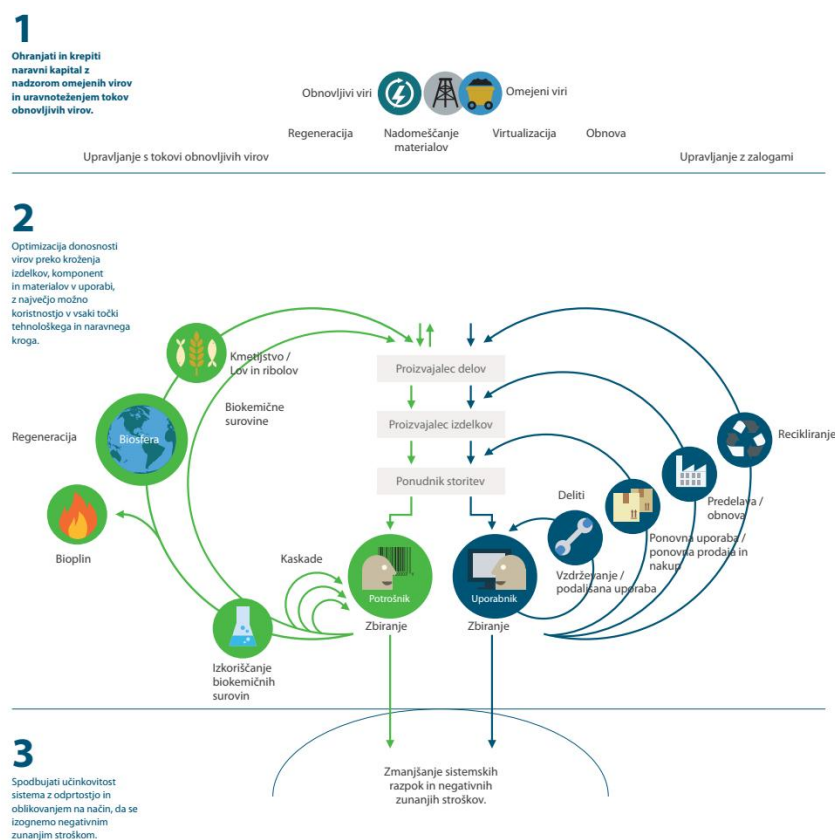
1

Ohranjati in krepiti naravni kapital z nadzorom omejenih virov in uravnoteženjem tokov obnovljivih virov.

Obnovljivi viri

Omejeni viri

Regeneracija

Nadomeščanje materialov

Virtualizacija

Obnova

Upravljanje s tokovi obnovljivih virov

Upravljanje z zalogami

2

Optimizacija donosnosti virov preko kroženja izdelkov, komponent in materialov v uporabi, z največjo možno koristnostjo v vsaki točki tehnološkega in naravnega kroga.

Kmetijstvo / Lov in ribolov

Biokemične surovine

Proizvajalec delov

Proizvajalec izdelkov

Ponudnik storitev

Recikliranje

Regeneracija

Biosfera

Predelava / obnova

Deliti

Ponovna uporaba / ponovna prodaja in nakup

Bioplin

Kaskade

Potrošnik

Uporabnik

Vzdrževanje / podaljšana uporaba

Zbiranje

Zbiranje

Izkoriščanje biokemičnih surovin

3

Spodbujati učinkovitost sistema z odprtostjo in oblikovanjem na način, da se izognemo negativnim zunanjim stroškom.

Zmanjšanje sistemskih razpok in negativnih zunanjih stroškov.